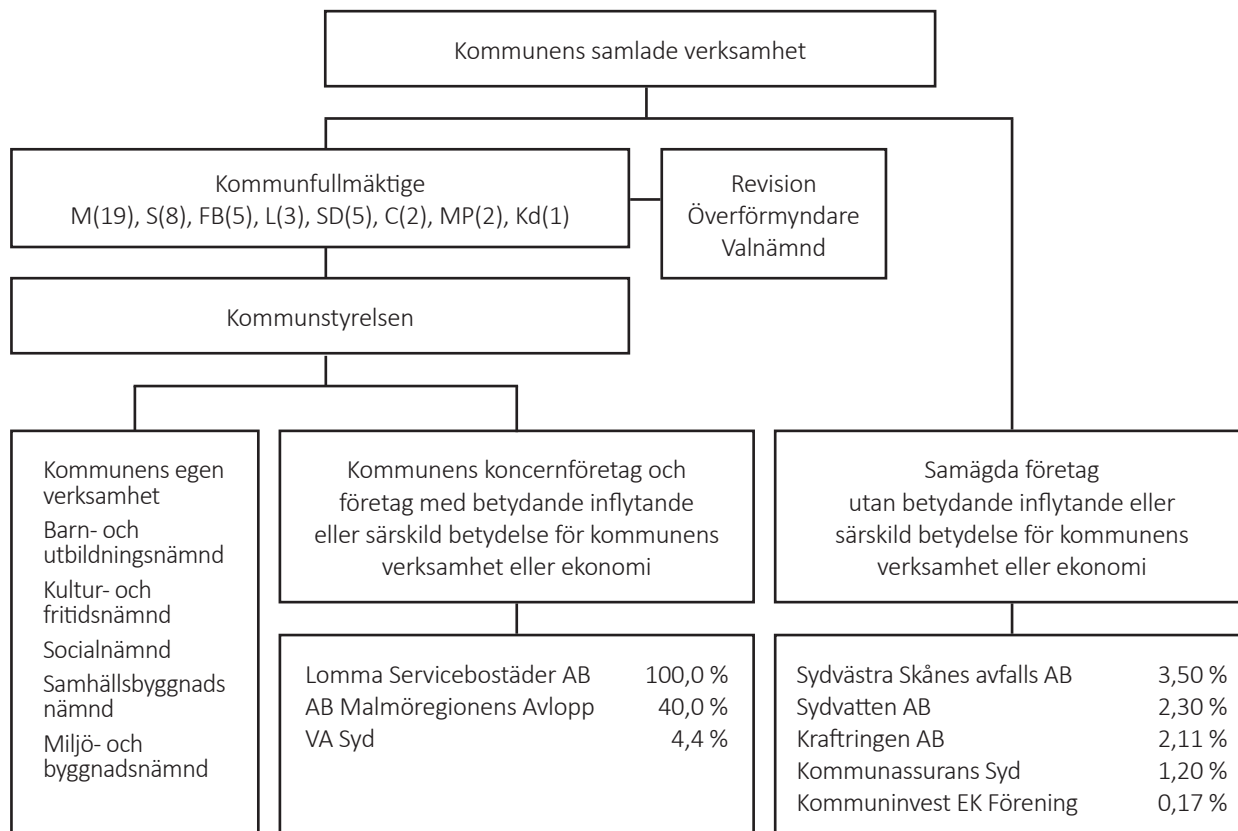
Kommunens samlade verksamhet

Kommunfullmäktige
M(19), S(8), FB(5), L(3), SD(5), C(2), MP(2), Kd(1)

Revision
Överförmyndare
Valnämnd

Kommunstyrelsen

Kommunens egen verksamhet
Barn- och utbildningsnämnd
Kultur- och fritidsnämnd
Socialnämnd
Samhällsbyggnads nämnd
Miljö- och byggnadsnämnd

Kommunens koncernföretag och företag med betydande inflytande eller särskild betydelse för kommunens verksamhet eller ekonomi

| | |
|---|---|
| Lomma Servicebostäder AB | 100,0 % |
| AB Malmöregionens Avlopp | 40,0 % |
| VA Syd | 4,4 % |

Samägda företag utan betydande inflytande eller särskild betydelse för kommunens verksamhet eller ekonomi

| | |
|---|---|
| Sydvästra Skånes avfalls AB | 3,50 % |
| Sydvatten AB | 2,30 % |
| Kraftringen AB | 2,11 % |
| Kommunassurans Syd | 1,20 % |
| Kommuninvest EK Förening | 0,17 % |